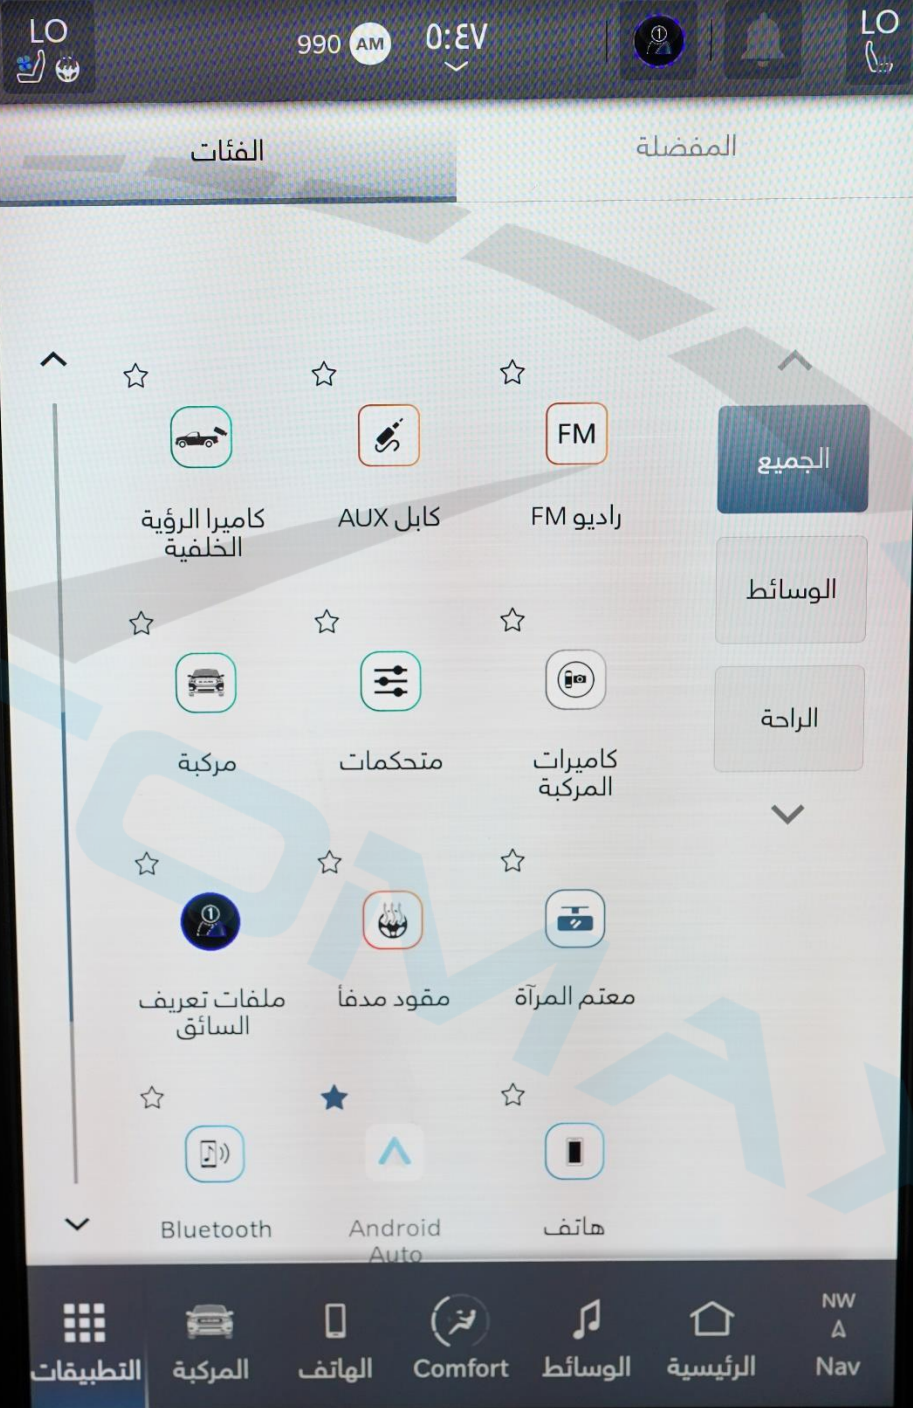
LO

990 AM ٥:٤٧

LO

المفضلة

الفئات

الجميع

الوسائط

الراحة

FM
راديو FM

كابل AUX

كاميرا الرؤية الخلفية

كاميرات المركبة

متحكمات

مركبة

معتم المرآة

مقود مدفأ

ملفات تعريف السائق

هاتف

Android Auto

Bluetooth

NW
A
Nav

الرئيسية

الوسائط

Comfort

الهاتف

المركبة

التطبيقات